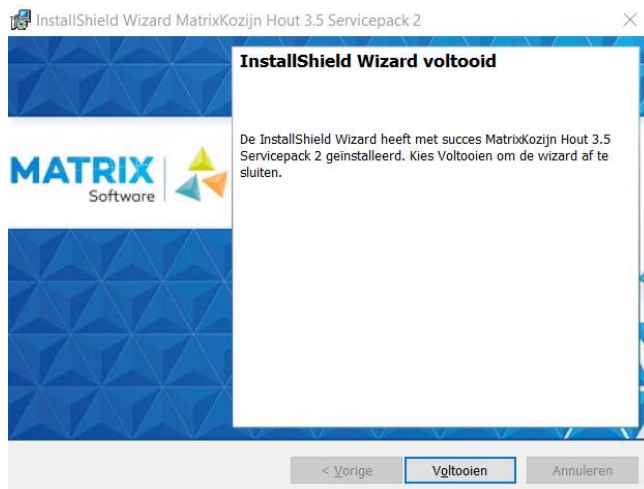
InstallShield Wizard MatrixKozijn Hout 3.5 Servicepack 2

InstallShield Wizard voltooid

MATRIX Software

De InstallShield Wizard heeft met succes MatrixKozijn Hout 3.5 Servicepack 2 geïnstalleerd. Kies Voltooien om de wizard af te sluiten.

< Vorige
Voltooien
Annuleren